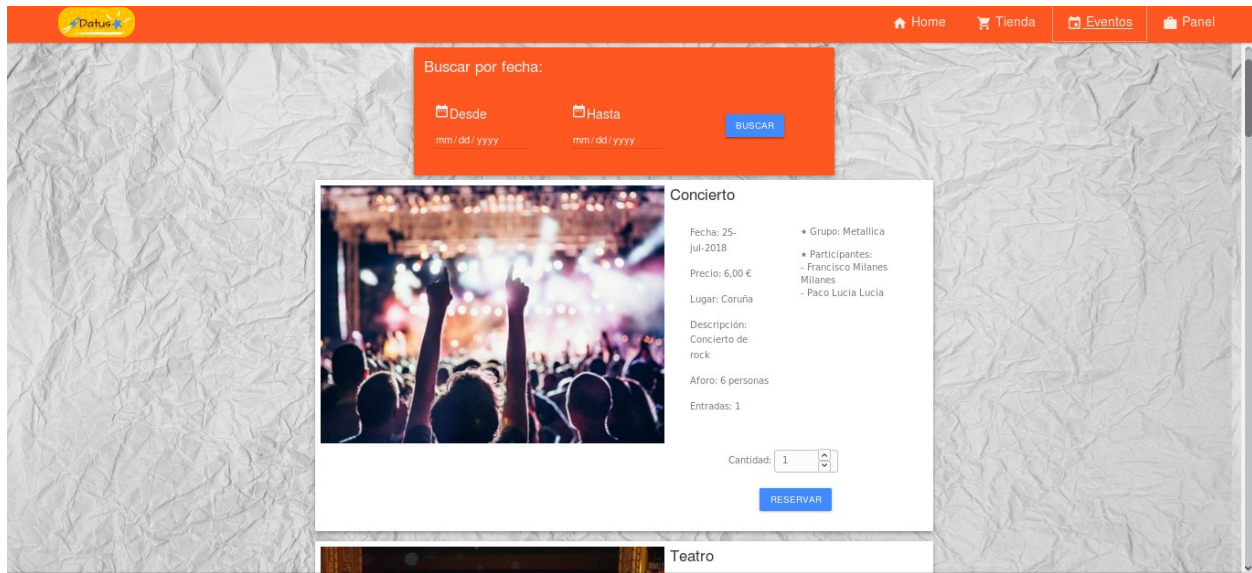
Datus

Home Tienda Eventos Panel

Buscar por fecha:

Desde
mm/dd/yyyy

Hasta
mm/dd/yyyy

BUSCAR

Concierto

Fecha: 25-jul-2018

Precio: 6,00 €

Lugar: Coruña

Descripción: Concierto de rock

Aforo: 6 personas

Entradas: 1

⋆ Grupo: Metallica

⋆ Participantes:
- Francisco Milanes Milanes
- Paco Lucia Lucia

Cantidad: 1

RESERVAR

Teatro